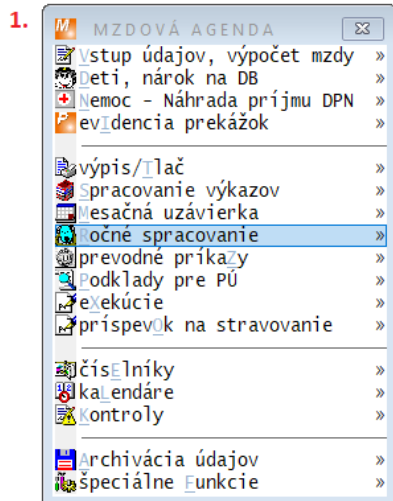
1.

MZDOVÁ AGENDA

Vstup údajov, výpočet mzdy »
Deti, nárok na DB »
Nemoc - Náhrada príjmu DPN »
evIdencia prekážok »

výpis/Tlač »
Spracovanie výkazov »
Mesačná uzávierka »
Ročné spracovanie »
prevodné príkaZy »
Podklady pre PÚ »
eXekúcie »
príspevOk na stravovanie »

čísElníky »
kaLendáre »
Kontroly »

Archivácia údajov »
špeciálne Funkcie »